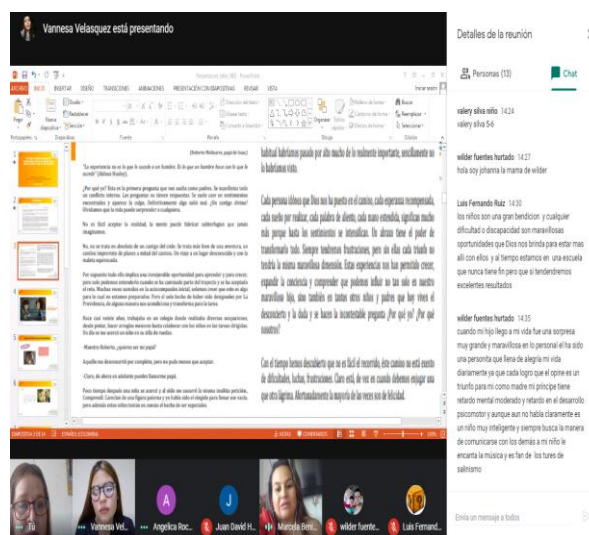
Vannesa Velasquez está presentando

Detalles de la reunión

Personas (13)

Chat

valery silva niño 14:24
valery silva 5-6

wilder fuentes hurtado 14:27
hola soy johanna la mama de wilder

Luis Fernando Ruiz 14:30
los niños son una gran bendicion y cualquier dificultad o discapacidad son maravillosas oportunidades que Dios nos brinda para estar mas alli con ellos y al tiempo estamos en una escuela que nunca tiene fin pero que si tendendremos excelentes resultados

wilder fuentes hurtado 14:35
cuando mi hijo llego a mi vida fue una sorpresa muy grande y maravillosa en lo personal el ha sido una persona que llena de alegria mi vida diariamente ya que cada logro que el opine es un triunfo para mi como madre mi principe tiene retardo mental moderado y retardo en el desarrollo psicomotor y aunque aun no habla claramente es un niño muy inteligente y siempre busca la manera de comunicarse con los demás a mi niño le encanta la música y es fan de los tures de salinismo

Envía un mensaje a todos

habitual hablaríamos pasado por alto mucho de lo realmente importante, sencillamente no lo habríamos visto.

Cada persona idónea que Dios nos ha puesto en el camino, cada experiencia recompensada, cada sueño por realizar, cada palabra de aliento, cada mano extendida, significan mucho más porque hasta los sentimientos se intensifican. Un abrazo tiene el poder de transformarlo todo. Siempre tendremos frustraciones, pero sin ellas cada triunfo no tendría la misma maravillosa dimensión. Estas experiencias nos han permitido crecer, ayudarnos a crecer y comprender que podemos influir no tan sólo en nuestro maravilloso hijo, sino también en tantos otros niños y padres que hoy viven el desconcierto y la duda y se hacen la inconteniable pregunta ¿Por qué yo? ¿Por qué nosotros?

Con el tiempo hemos descubierto que no es fácil el recorrido, éste camino no está exento de dificultades, luchas, frustraciones. Claro está, de vez en cuando debemos enjugar una que otra lágrima. Afortunadamente la mayoría de las veces son de felicidad.

Tú

Vannesa Vel...

Angelica Roc...

Juan David H...

Marcela Berri...

wilder fuente...

Luis Fernand...